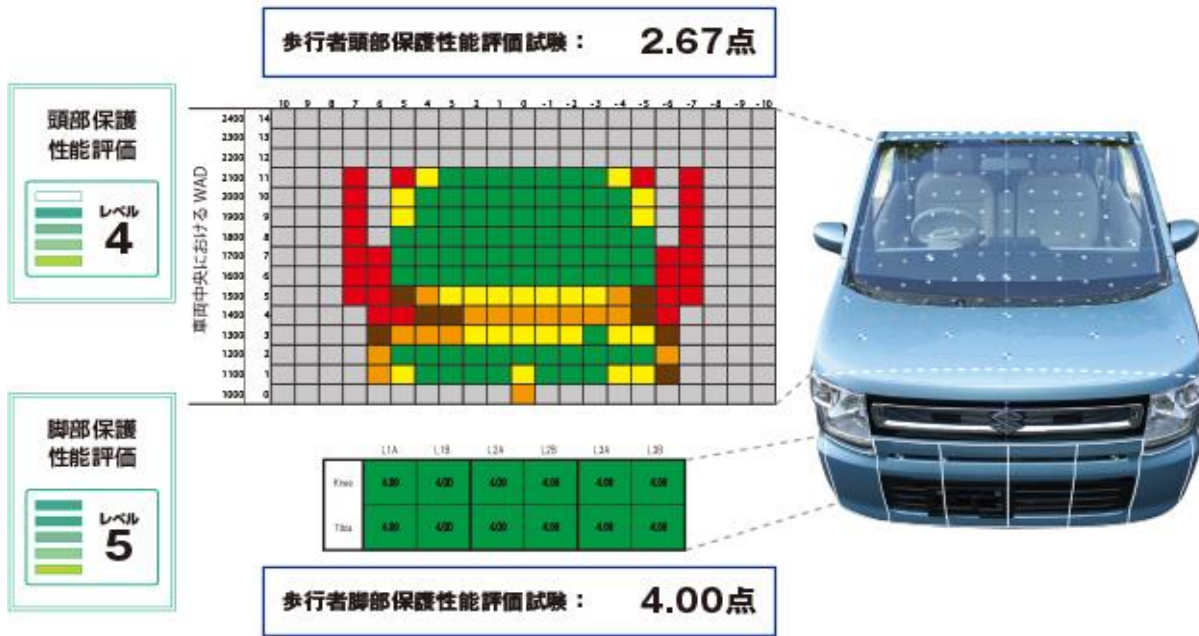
歩行者頭部保護性能評価試験： 2.67点

頭部保護性能評価

レベル 4

車両中央における WAD

| | | 10 | 9 | 8 | 7 | 6 | 5 | 4 | 3 | 2 | 1 | 0 | -1 | -2 | -3 | -4 | -5 | -6 | -7 | -8 | -9 | -10 |
|---|---|---|---|---|---|---|---|---|---|---|---|---|---|---|---|---|---|---|---|---|---|---|
| 2400 | 14 | | | | | | | | | | | | | | | | | | | | | |
| 2300 | 13 | | | | | | | | | | | | | | | | | | | | | |
| 2200 | 12 | | | | | | | | | | | | | | | | | | | | | |
| 2100 | 11 | | | | | | | | | | | | | | | | | | | | | |
| 2000 | 10 | | | | | | | | | | | | | | | | | | | | | |
| 1900 | 9 | | | | | | | | | | | | | | | | | | | | | |
| 1800 | 8 | | | | | | | | | | | | | | | | | | | | | |
| 1700 | 7 | | | | | | | | | | | | | | | | | | | | | |
| 1600 | 6 | | | | | | | | | | | | | | | | | | | | | |
| 1500 | 5 | | | | | | | | | | | | | | | | | | | | | |
| 1400 | 4 | | | | | | | | | | | | | | | | | | | | | |
| 1300 | 3 | | | | | | | | | | | | | | | | | | | | | |
| 1200 | 2 | | | | | | | | | | | | | | | | | | | | | |
| 1100 | 1 | | | | | | | | | | | | | | | | | | | | | |
| 1000 | 0 | | | | | | | | | | | | | | | | | | | | | |

脚部保護性能評価

レベル 5

| | L1A | L1B | L2A | L2B | L3A | L3B |
|---|---|---|---|---|---|---|
| Knee | 4.00 | 4.00 | 4.00 | 4.00 | 4.00 | 4.00 |
| Tibia | 4.00 | 4.00 | 4.00 | 4.00 | 4.00 | 4.00 |

歩行者脚部保護性能評価試験： 4.00点